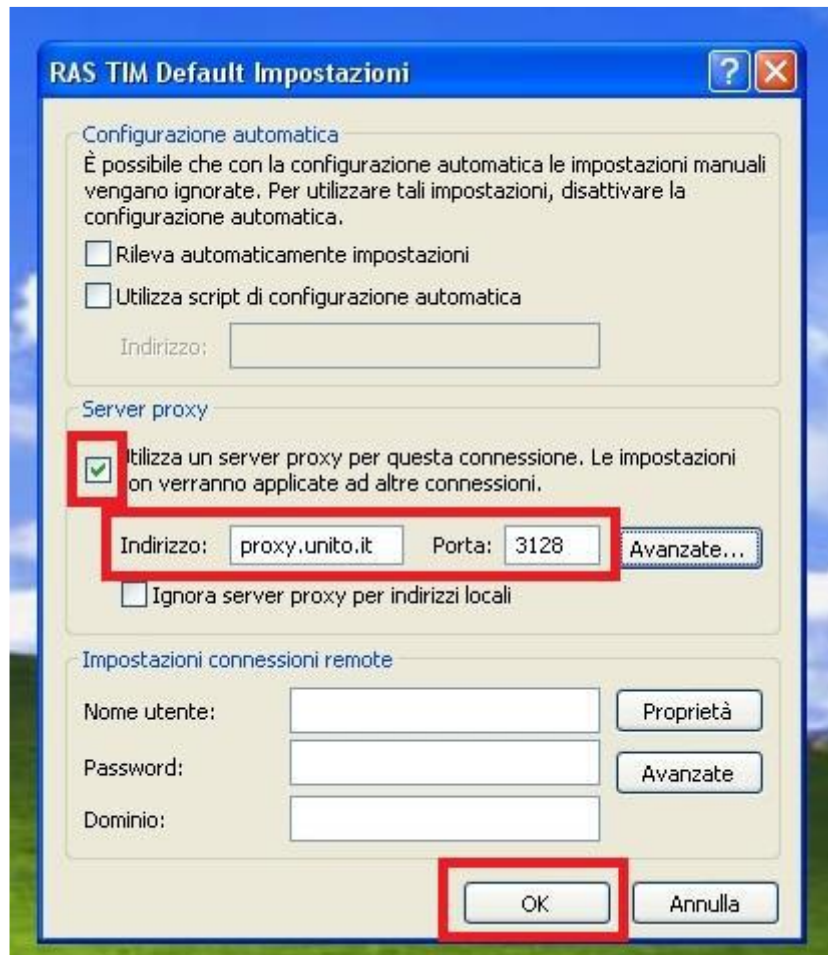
RAS TIM Default Impostazioni

Configurazione automatica

È possibile che con la configurazione automatica le impostazioni manuali vengano ignorate. Per utilizzare tali impostazioni, disattivare la configurazione automatica.

Rileva automaticamente impostazioni

Utilizza script di configurazione automatica

Indirizzo:

Server proxy

Utilizza un server proxy per questa connessione. Le impostazioni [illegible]on verranno applicate ad altre connessioni.

Indirizzo: proxy.unito.it Porta: 3128 Avanzate...

Ignora server proxy per indirizzi locali

Impostazioni connessioni remote

Nome utente: Proprietà

Password: Avanzate

Dominio:

OK Annulla